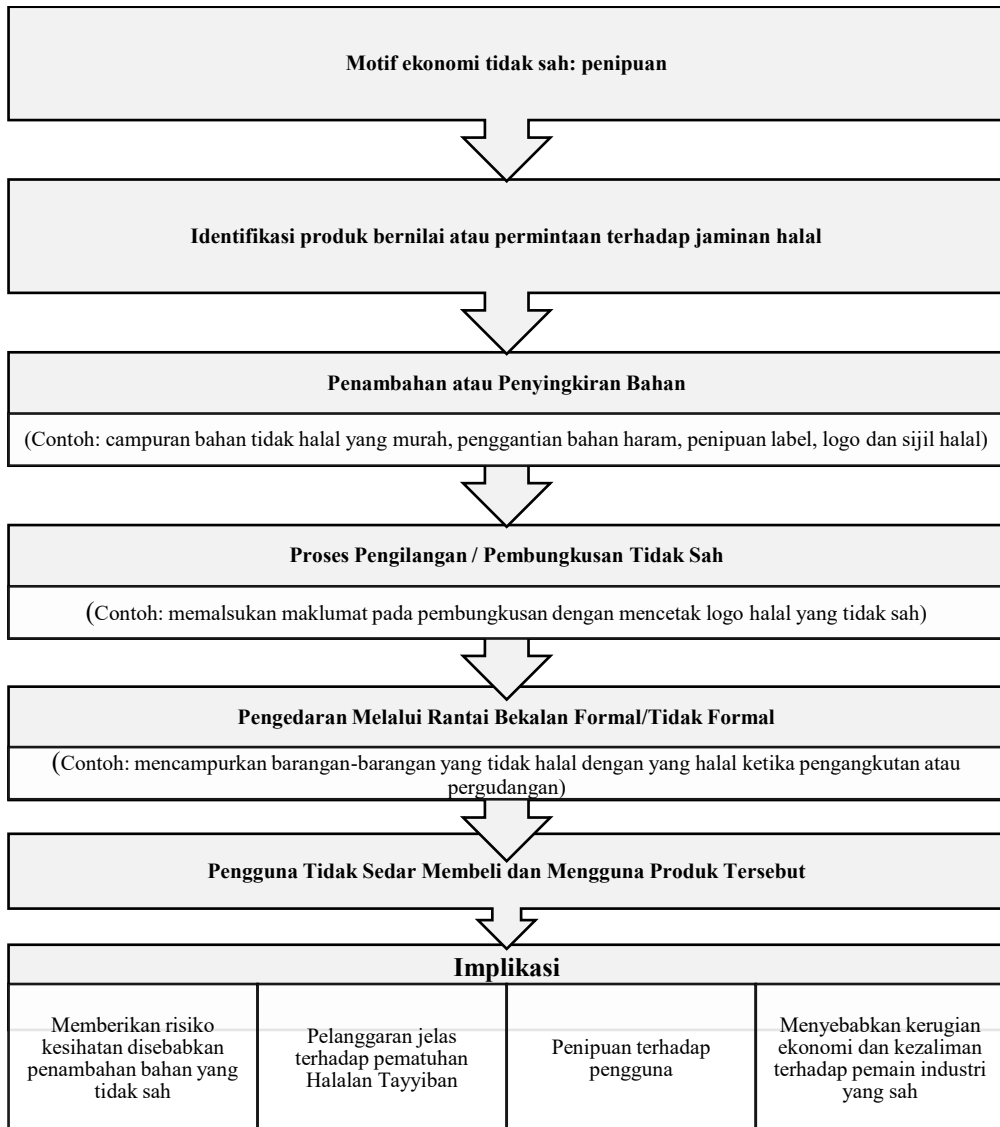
Motif ekonomi tidak sah: penipuan

Identifikasi produk bernilai atau permintaan terhadap jaminan halal

Penambahan atau Penyingkiran Bahan

(Contoh: campuran bahan tidak halal yang murah, penggantian bahan haram, penipuan label, logo dan sijil halal)

Proses Pengilangan / Pembungkusan Tidak Sah

(Contoh: memalsukan maklumat pada pembungkusan dengan mencetak logo halal yang tidak sah)

Pengedaran Melalui Rantai Bekalan Formal/Tidak Formal

(Contoh: mencampurkan barangan-barangan yang tidak halal dengan yang halal ketika pengangkutan atau pergudangan)

Pengguna Tidak Sedar Membeli dan Mengguna Produk Tersebut

Implikasi

| Memberikan risiko kesihatan disebabkan penambahan bahan yang tidak sah | Pelanggaran jelas terhadap pematuhan Halalan Tayyiban | Penipuan terhadap pengguna | Menyebabkan kerugian ekonomi dan kezaliman terhadap pemain industri yang sah |
|---|---|---|---|